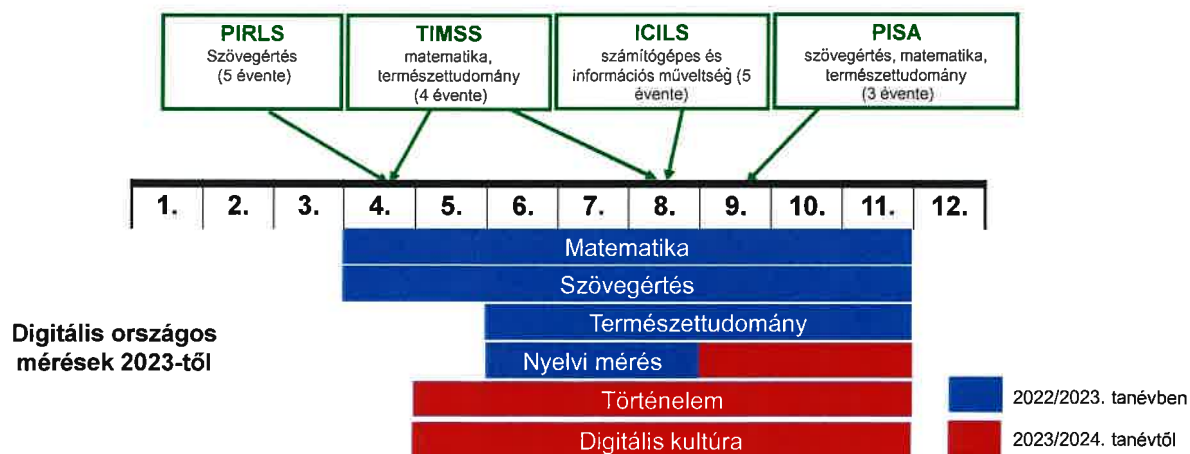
PIRLS
Szövegértés
(5 évente)

TIMSS
matematika, természettudomány
(4 évente)

ICILS
számítógépes és információs műveltség (5 évente)

PISA
szövegértés, matematika, természettudomány
(3 évente)

| 1. | 2. | 3. | 4. | 5. | 6. | 7. | 8. | 9. | 10. | 11. | 12. |
|---|---|---|---|---|---|---|---|---|---|---|---|

Matematika

Szövegértés

Digitális országos mérések 2023-tól

Természettudomány

Nyelvi mérés

Történelem

Digitális kultúra

2022/2023. tanévben

2023/2024. tanévtől